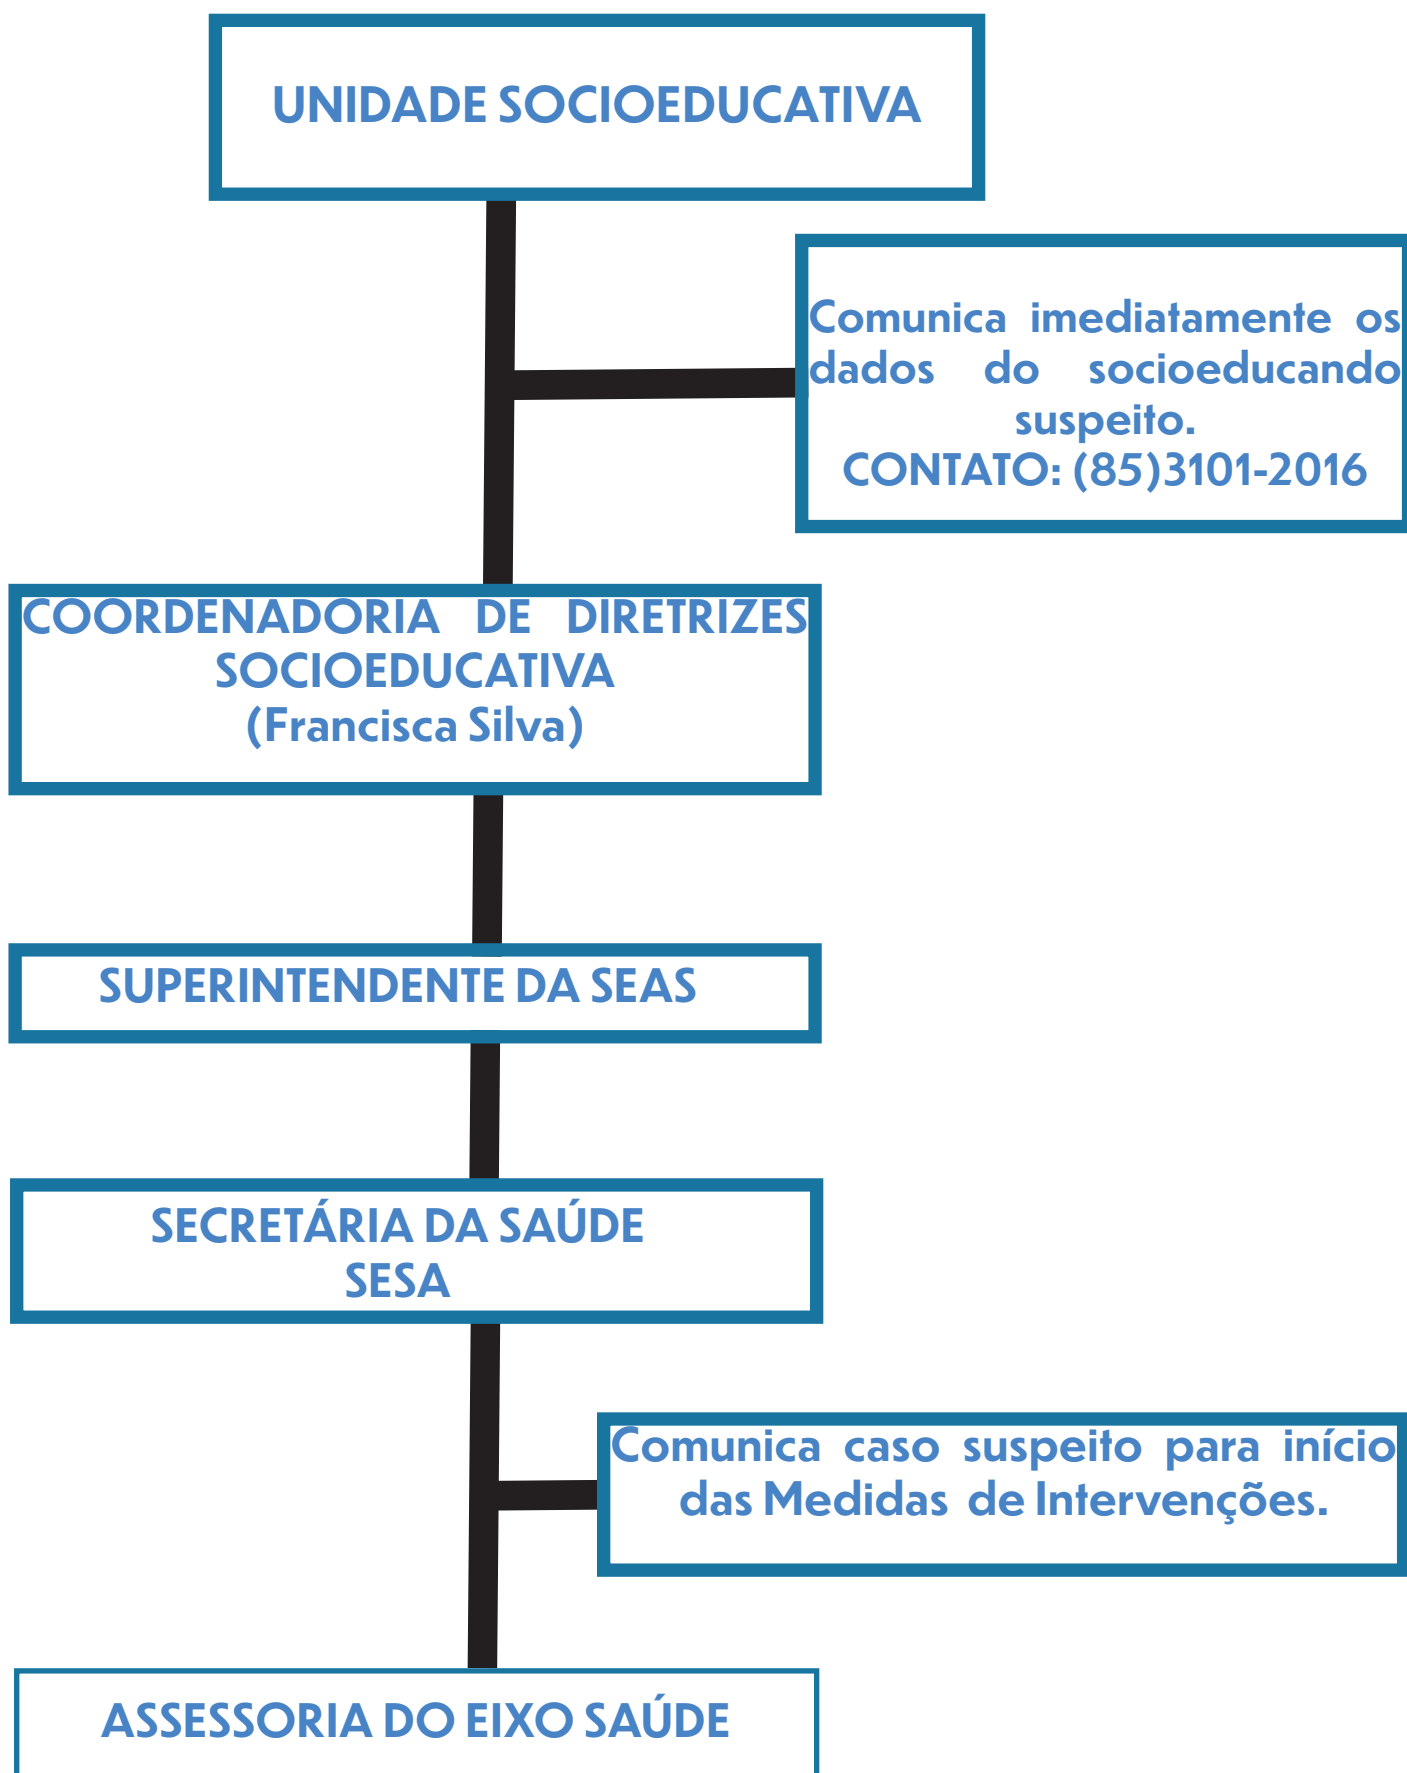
UNIDADE SOCIOEDUCATIVA

Comunica imediatamente os dados do socioeducando suspeito.
CONTATO: (85)3101-2016

COORDENADORIA DE DIRETRIZES SOCIOEDUCATIVA
(Francisca Silva)

SUPERINTENDENTE DA SEAS

SECRETÁRIA DA SAÚDE
SESA

Comunica caso suspeito para início das Medidas de Intervenções.

ASSESSORIA DO EIXO SAÚDE